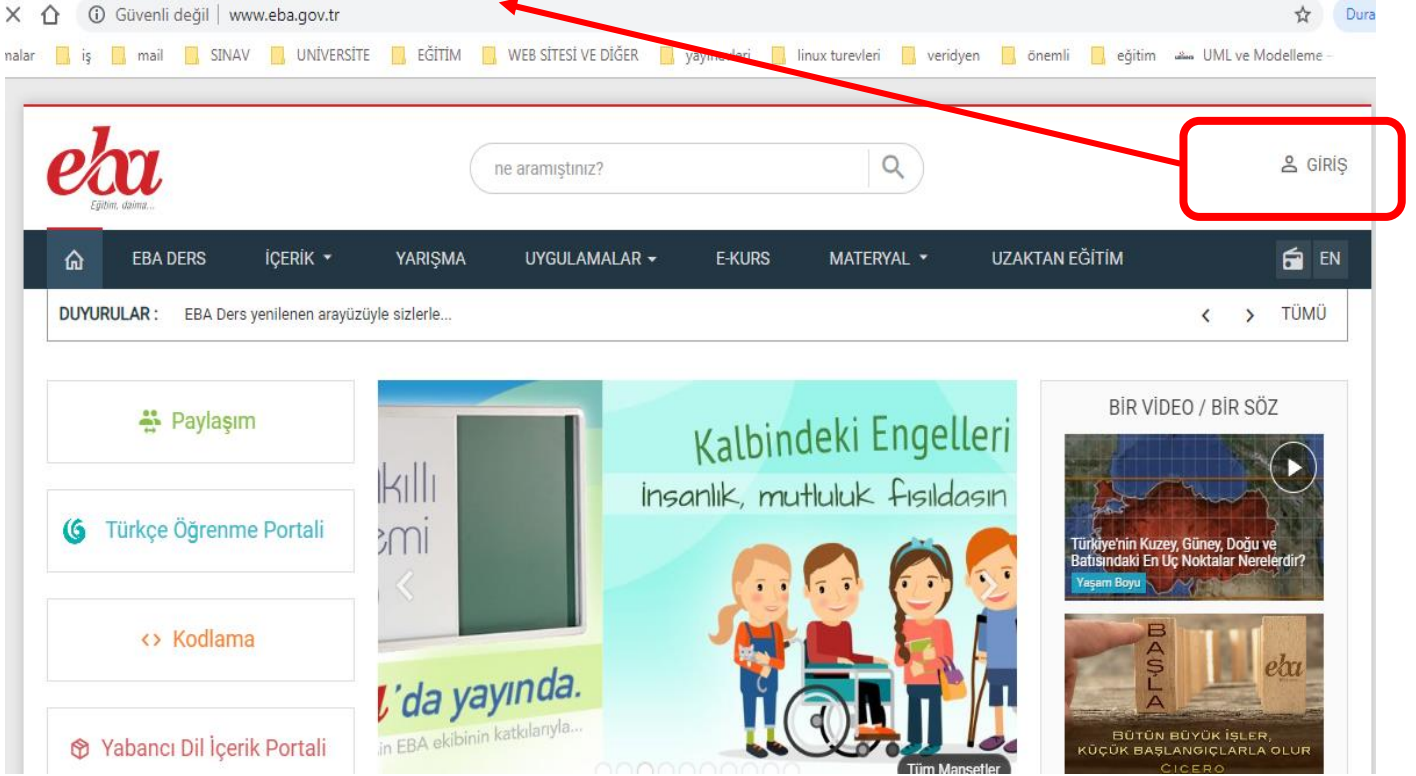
Güvenli değil | www.eba.gov.tr

Dura

nalar iş mail SINAV ÜNİVERSİTE EĞİTİM WEB SİTESİ VE DİĞER yayın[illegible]leri linux turevleri veridyen önemli eğitim UML ve Modelleme

eba
Eğitim, daima...

ne aramıştınız?

GİRİŞ

EBA DERS İÇERİK YARIŞMA UYGULAMALAR E-KURS MATERYAL UZAKTAN EĞİTİM EN

DUYURULAR : EBA Ders yenilenen arayüzüyle sizlerle...

TÜMÜ

Paylaşım

Türkçe Öğrenme Portalı

Kodlama

Yabancı Dil İçerik Portalı

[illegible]kıllı
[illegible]emi

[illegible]'da yayında.
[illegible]in EBA ekibinin katkılarıyla...

Kalbindeki Engelleri
insanlık, mutluluk fısıldasın

Tüm Manşetler

BİR VİDEO / BİR SÖZ

Türkiye'nin Kuzey, Güney, Doğu ve Batısındaki En Uç Noktalar Nerelerdir?
Yaşam Boyu

BAŞLA
eba

BÜTÜN BÜYÜK İŞLER, KÜÇÜK BAŞLANGIÇLARLA OLUR
CICERO